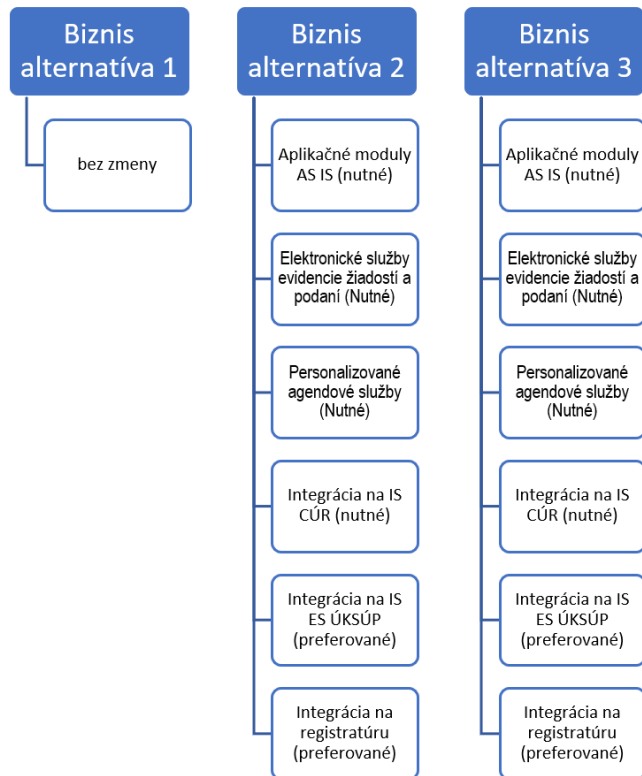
Biznis alternatíva 1

bez zmeny

Biznis alternatíva 2

Aplikačné moduly AS IS (nutné)

Elektronické služby evidencie žiadostí a podaní (Nutné)

Personalizované agendové služby (Nutné)

Integrácia na IS CÚR (nutné)

Integrácia na IS ES ÚKSÚP (preferované)

Integrácia na registratúru (preferované)

Biznis alternatíva 3

Aplikačné moduly AS IS (nutné)

Elektronické služby evidencie žiadostí a podaní (Nutné)

Personalizované agendové služby (Nutné)

Integrácia na IS CÚR (nutné)

Integrácia na IS ES ÚKSÚP (preferované)

Integrácia na registratúru (preferované)